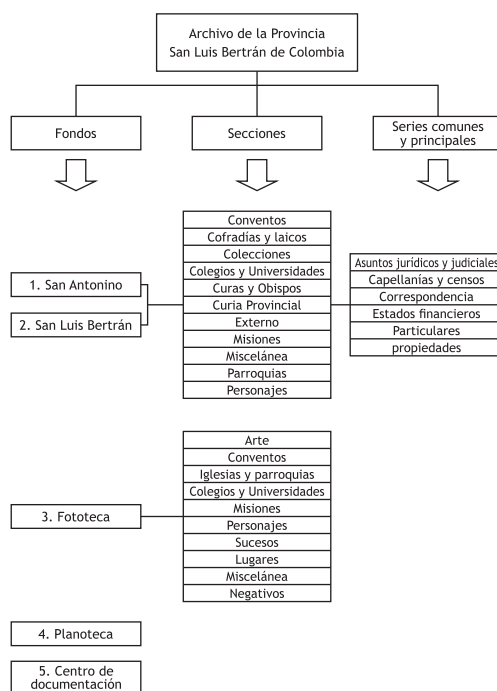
Archivo de la Provincia
San Luis Bertrán de Colombia

Fondos

Secciones

Series comunes y principales

1. San Antonino

2. San Luis Bertrán

Conventos
Cofradías y laicos
Colecciones
Colegios y Universidades
Curas y Obispos
Curia Provincial
Externo
Misiones
Miscelánea
Parroquias
Personajes

Asuntos jurídicos y judiciales
Capellanías y censos
Correspondencia
Estados financieros
Particulares
propiedades

3. Fototeca

Arte
Conventos
Iglesias y parroquias
Colegios y Universidades
Misiones
Personajes
Sucesos
Lugares
Miscelánea
Negativos

4. Planoteca

5. Centro de documentación